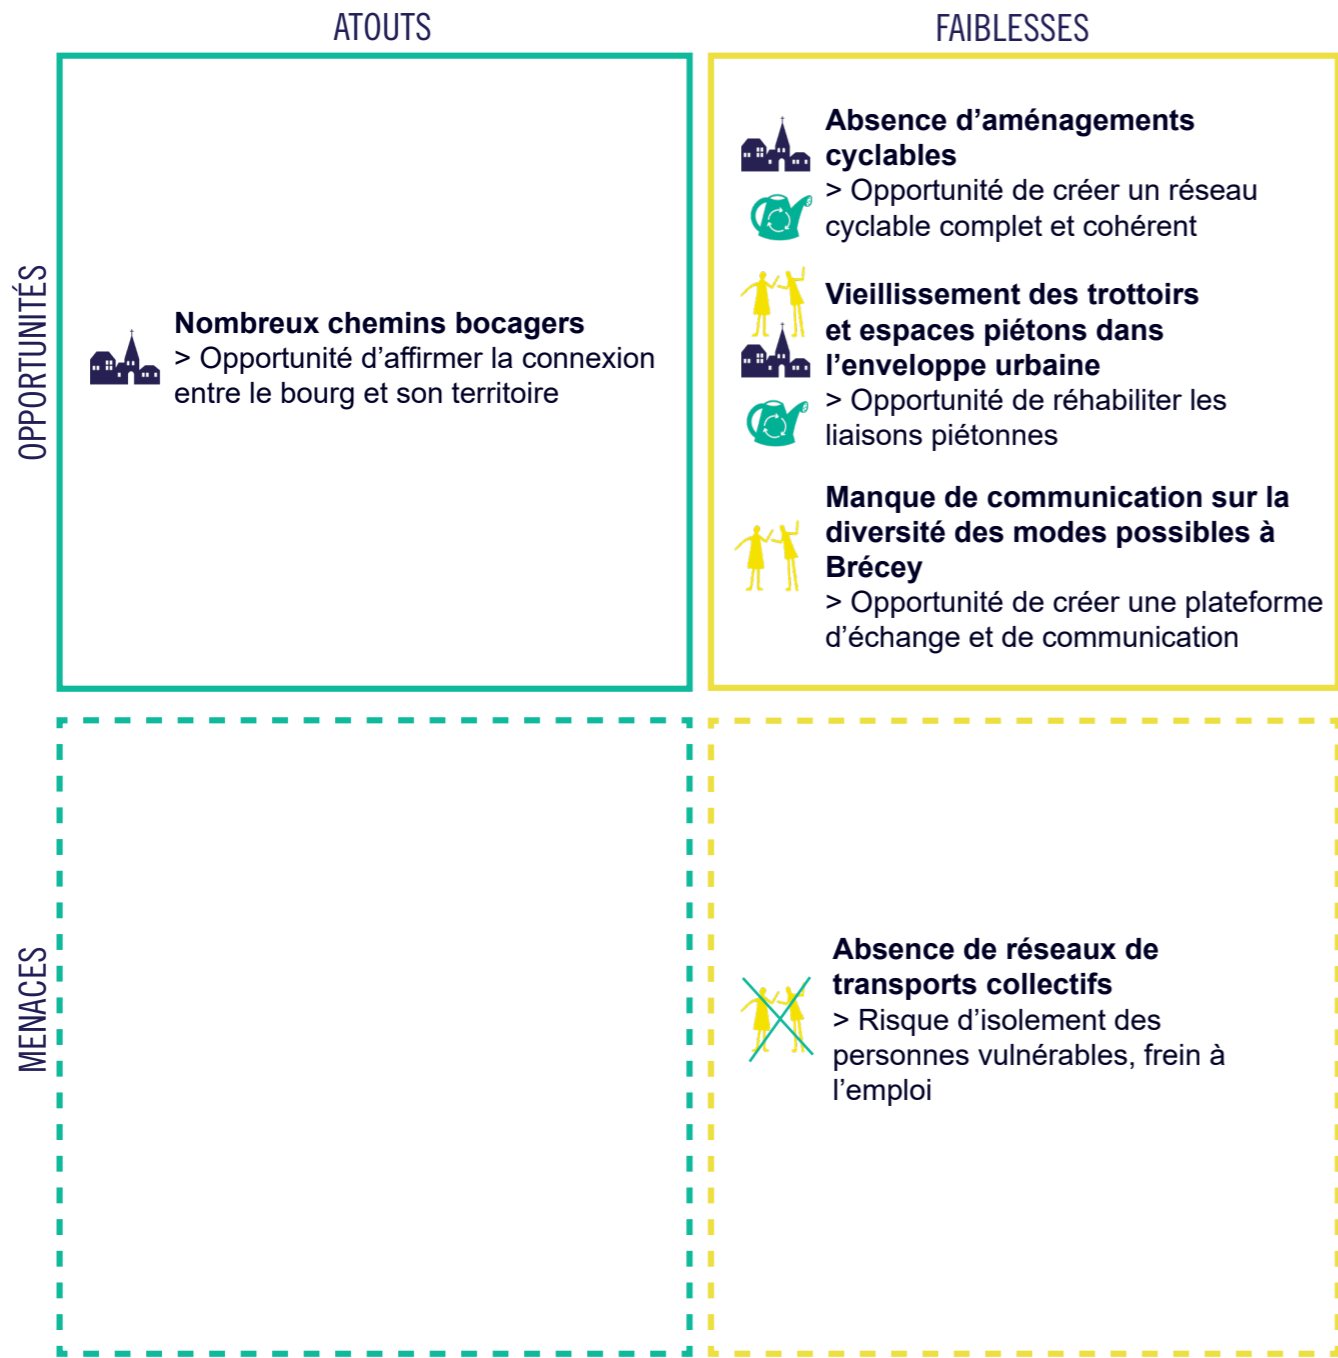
ATOUTS

FAIBLESSES

OPPORTUNITÉS

Nombreux chemins bocagers
> Opportunité d'affirmer la connexion entre le bourg et son territoire

Absence d'aménagements cyclables
> Opportunité de créer un réseau cyclable complet et cohérent

Vieillissement des trottoirs et espaces piétons dans l'enveloppe urbaine
> Opportunité de réhabiliter les liaisons piétonnes

Manque de communication sur la diversité des modes possibles à Brécey
> Opportunité de créer une plateforme d'échange et de communication

MENACES

Absence de réseaux de transports collectifs
> Risque d'isolement des personnes vulnérables, frein à l'emploi